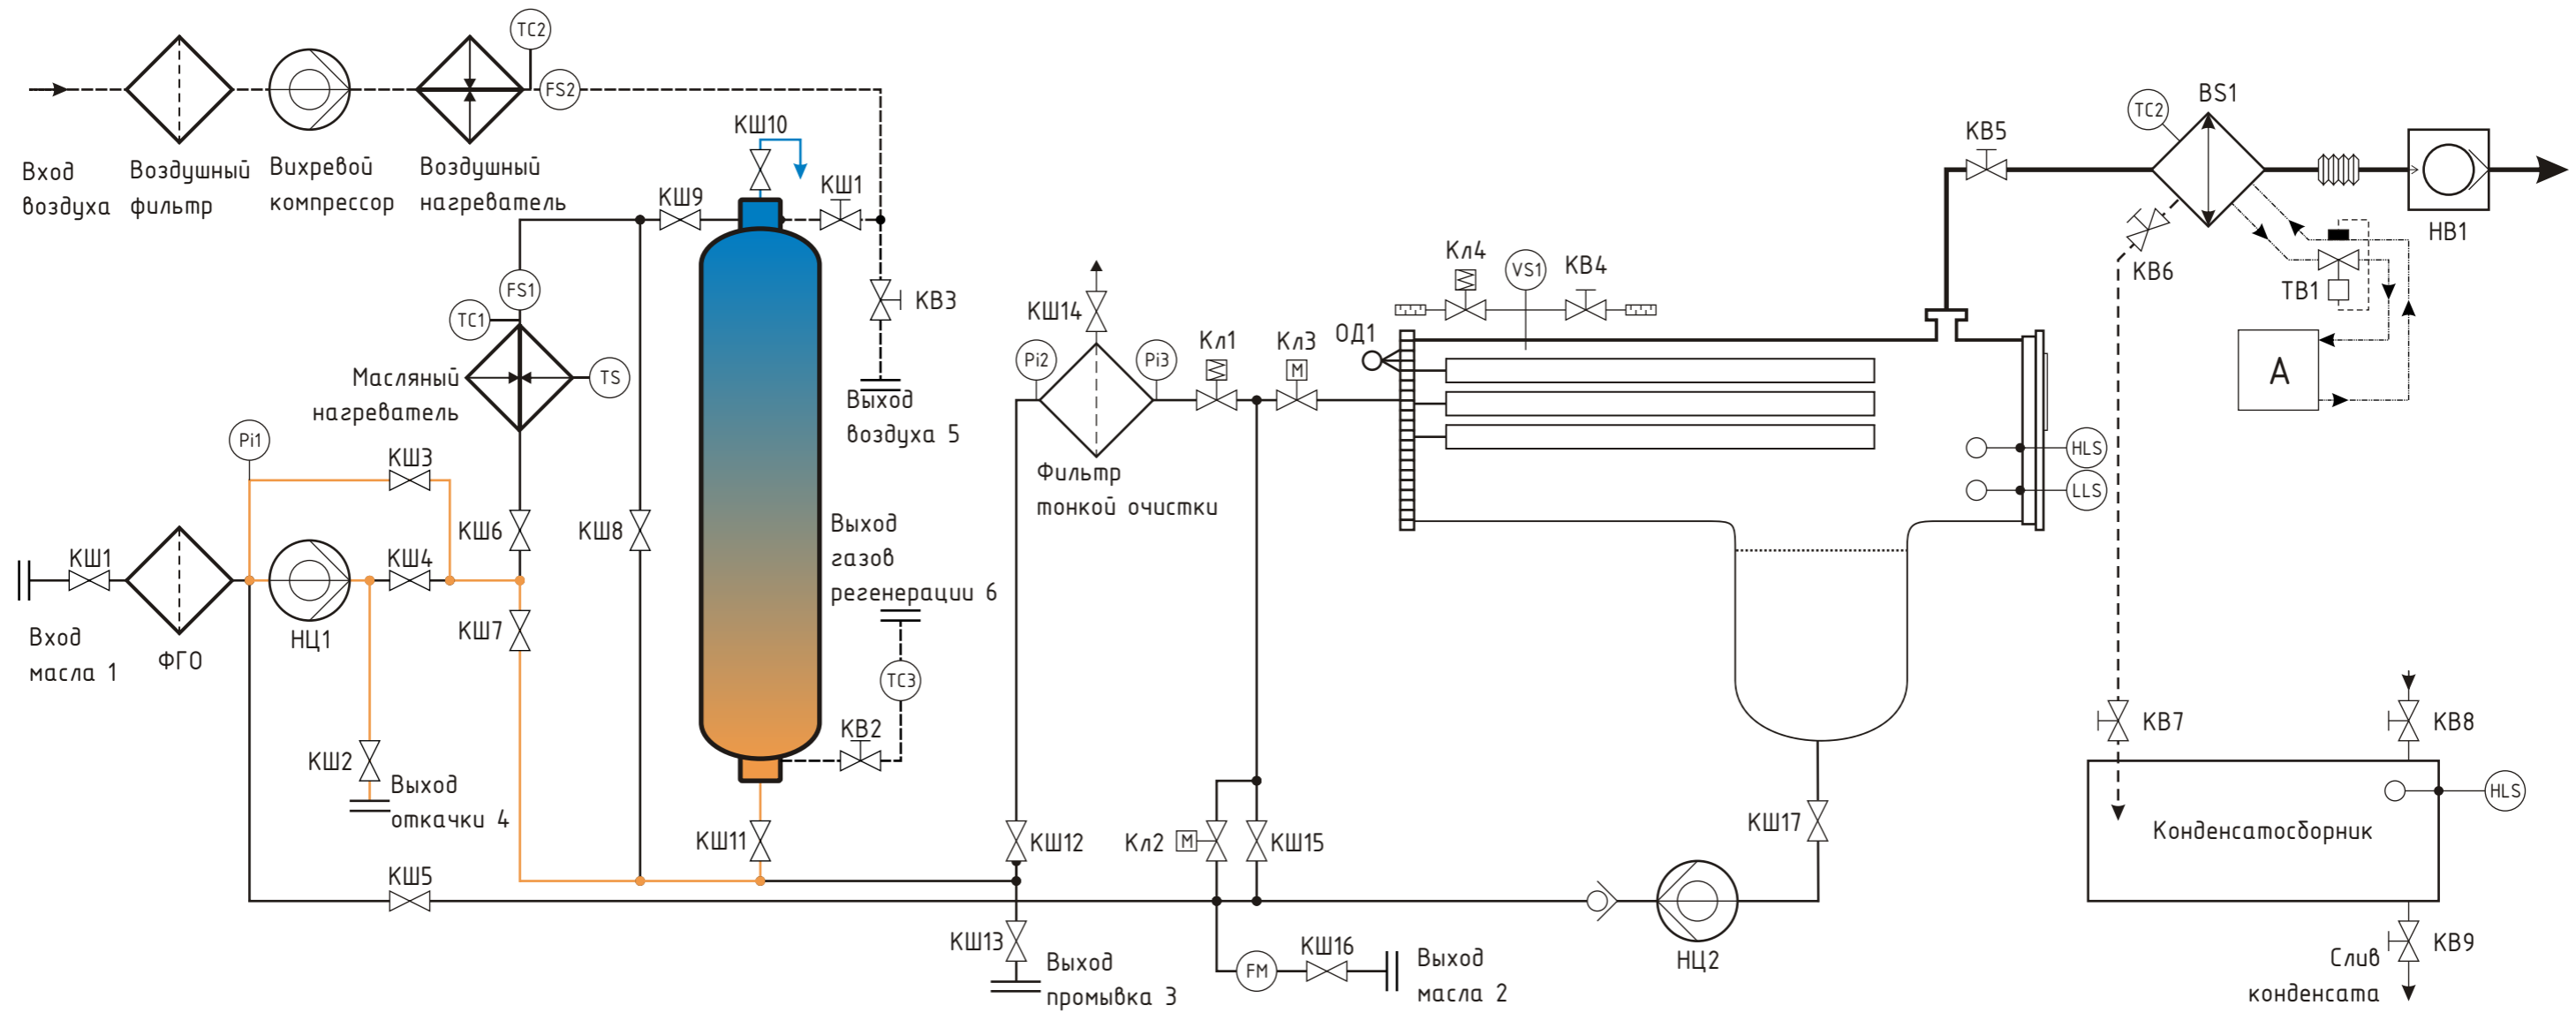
Вход воздуха

Воздушный фильтр

Вихревой компрессор

Воздушный нагреватель

TC2

FS2

КШ10

КШ9

КШ1

КВ3

Выход воздуха 5

FS1

TC1

Масляный нагреватель

TS

Pi1

КШ3

КШ6

КШ8

КШ1

КШ4

Вход масла 1

ФГО

НЦ1

КШ7

КШ2

Выход откачки 4

КШ5

КШ11

Выход газов регенерации 6

TC3

КВ2

КШ14

Pi2

Pi3

Фильтр тонкой очистки

Кл1

Кл3

М

ОД1

Кл4

VS1

КВ4

КВ5

TC2

BS1

НВ1

КВ6

ТВ1

А

HLS

LLS

КШ12

КШ13

Выход промывка 3

Кл2

М

КШ15

FM

КШ16

Выход масла 2

НЦ2

КШ17

КВ7

КВ8

Конденсатосборник

HLS

КВ9

Слив конденсата